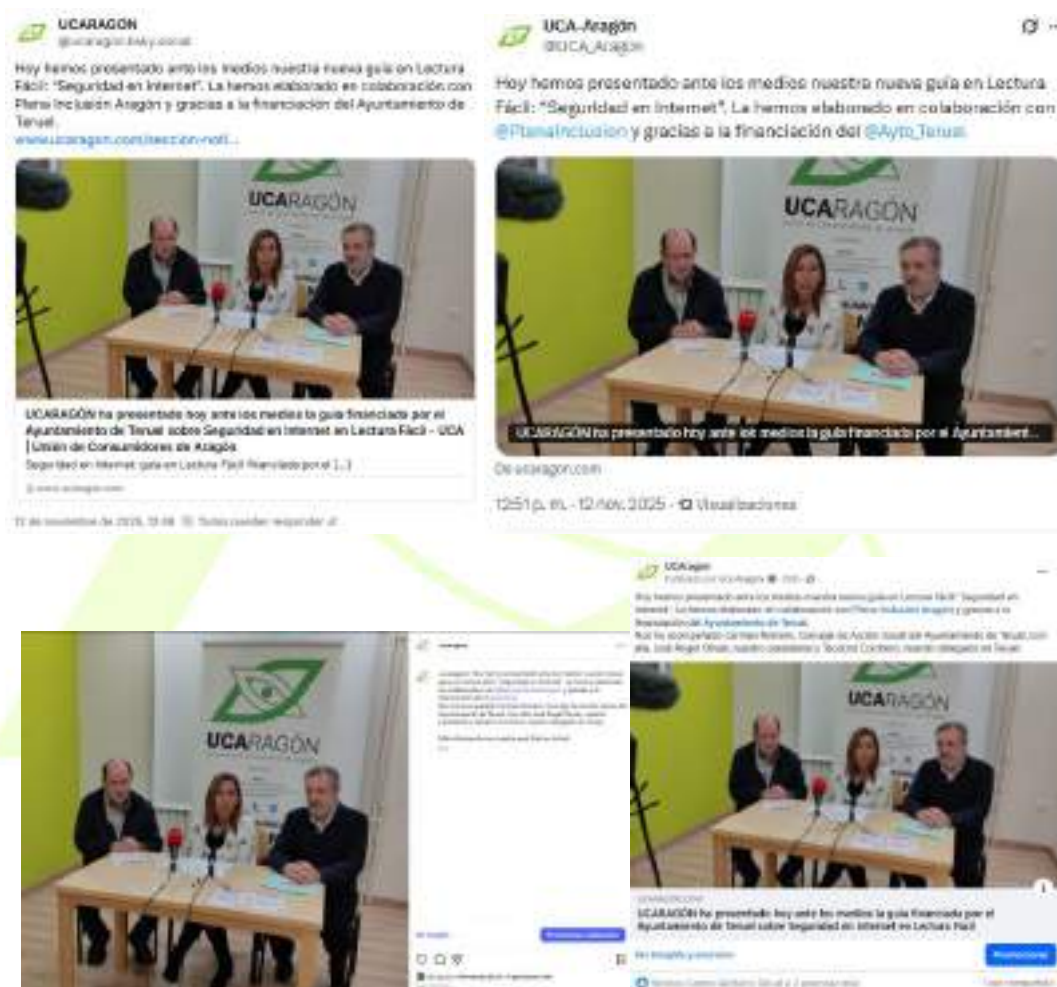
UCARAGON
@ucaragon.bsky.social

Hoy hemos presentado ante los medios nuestra nueva guía en Lectura Fácil: "Seguridad en Internet". La hemos elaborado en colaboración con Plena Inclusión Aragón y gracias a la financiación del Ayuntamiento de Teruel.
www.ucaragon.com/seccion-noti...

UCARAGÓN

UCARAGÓN ha presentado hoy ante los medios la guía financiada por el Ayuntamiento de Teruel sobre Seguridad en Internet en Lectura Fácil - UCA | Unión de Consumidores de Aragón
Seguridad en Internet: guía en Lectura Fácil financiada por el [...]

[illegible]

12 de noviembre de 2025, 13:00 · Todos pueden responder

UCA-Aragón
@UCA_Aragon

Hoy hemos presentado ante los medios nuestra nueva guía en Lectura Fácil: "Seguridad en Internet". La hemos elaborado en colaboración con @PlenaInclusion y gracias a la financiación del @Ayto_Teruel

UCARAGÓN

UCARAGÓN ha presentado hoy ante los medios la guía financiada por el Ayuntament...

De ucaragon.com

12:51 p. m. · 12 nov. 2025 · Visualizaciones

UCAragon

Hoy hemos presentado ante los medios nuestra nueva guía en Lectura Fácil: "Seguridad en Internet". La hemos elaborado en colaboración con Plena Inclusión Aragón y gracias a la financiación del Ayuntamiento de Teruel.
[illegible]

UCARAGÓN

UCARAGÓN

UCARAGÓN ha presentado hoy ante los medios la guía financiada por el Ayuntamiento de Teruel sobre Seguridad en Internet en Lectura Fácil

Promocionar

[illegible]